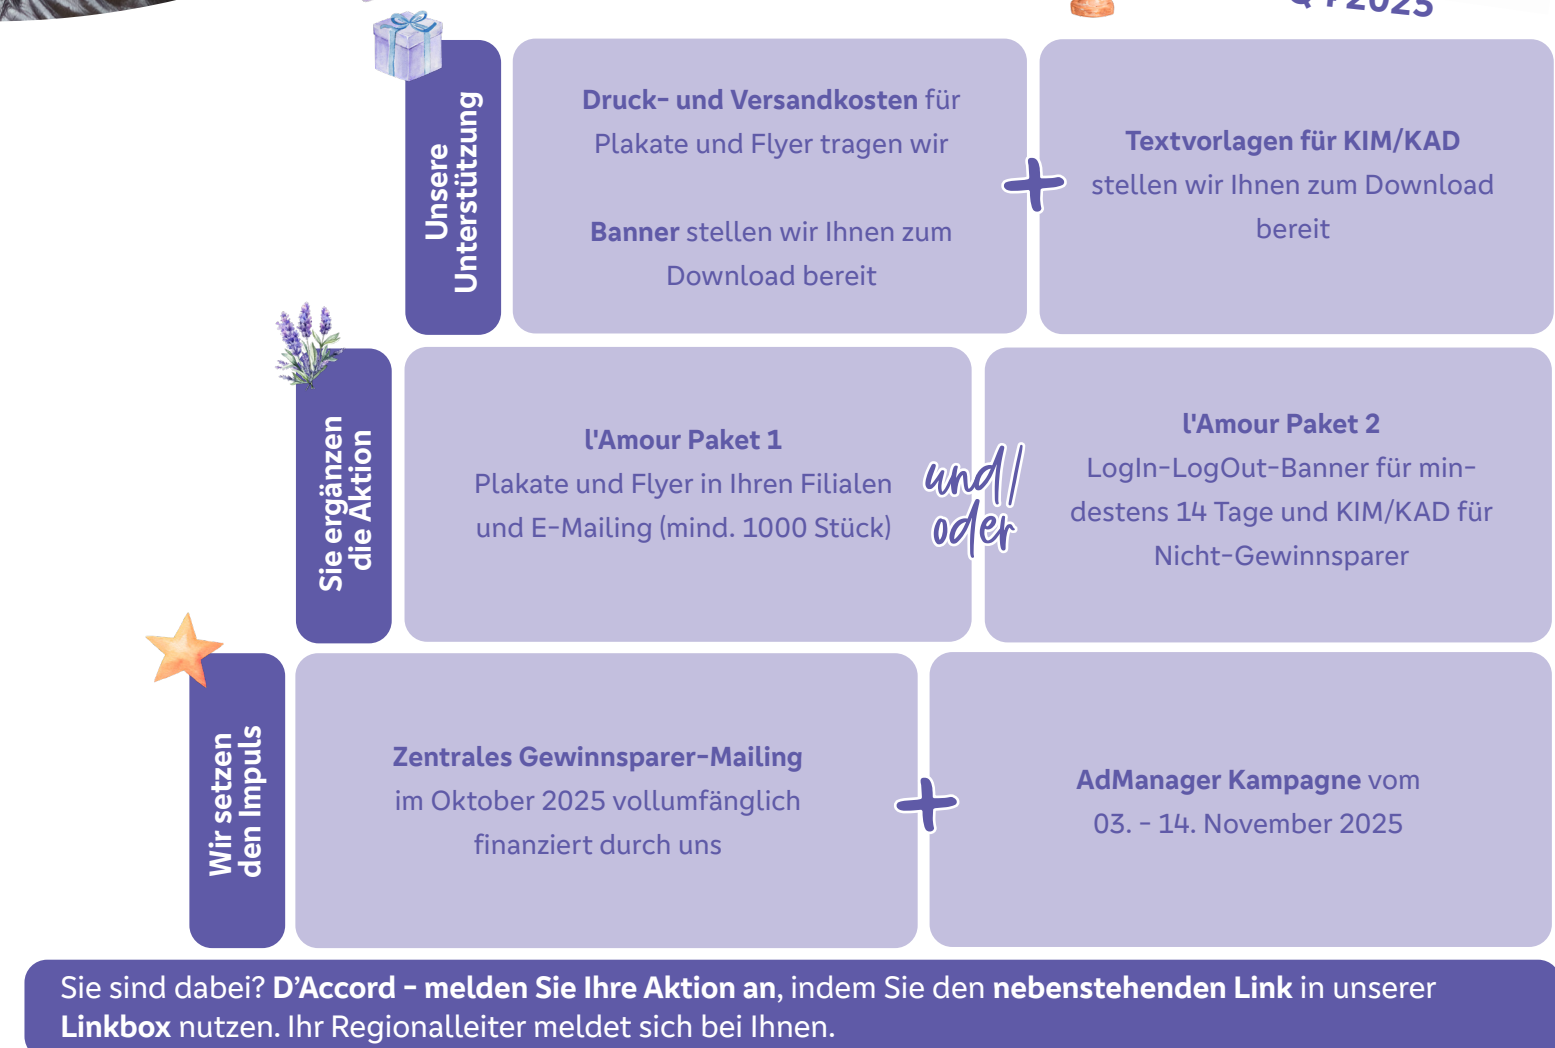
Q4/2025

Unsere Unterstützung

**Druck- und Versandkosten** für Plakate und Flyer tragen wir

**Banner** stellen wir Ihnen zum Download bereit

+

**Textvorlagen für KIM/KAD** stellen wir Ihnen zum Download bereit

Sie ergänzen die Aktion

**l'Amour Paket 1**
Plakate und Flyer in Ihren Filialen und E-Mailing (mind. 1000 Stück)

und/oder

**l'Amour Paket 2**
LogIn-LogOut-Banner für mindestens 14 Tage und KIM/KAD für Nicht-Gewinnsparer

Wir setzen den Impuls

**Zentrales Gewinnsparer-Mailing** im Oktober 2025 vollumfänglich finanziert durch uns

+

**AdManager Kampagne** vom 03. - 14. November 2025

Sie sind dabei? **D'Accord - melden Sie Ihre Aktion an**, indem Sie den **nebenstehenden Link** in unserer **Linkbox** nutzen. Ihr Regionalleiter meldet sich bei Ihnen.